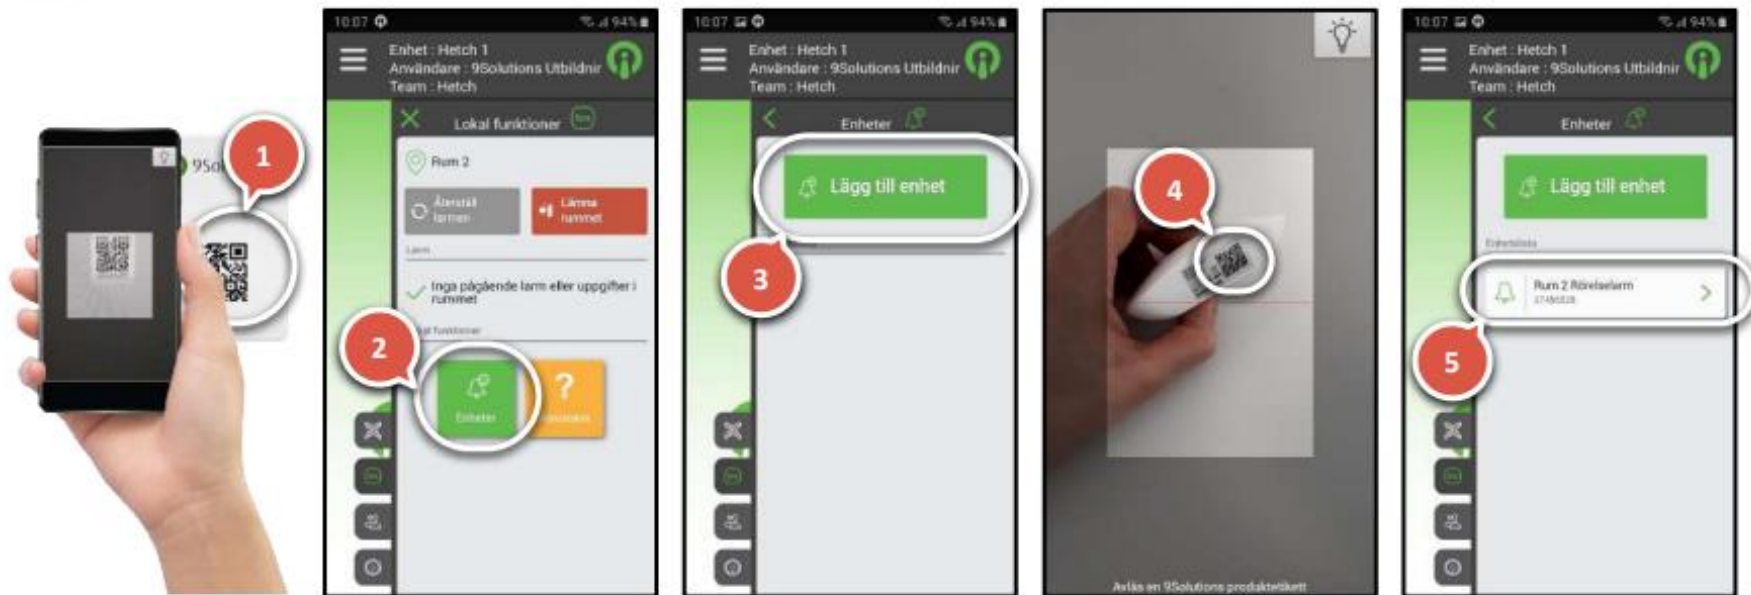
1

9Sol

10:07 94%

Enhet : Hetch 1
Användare : 9Solutions Utbildnir
Team : Hetch

Lokal funktioner

Rum 2

Återställ larmen

Lämna rummet

Larm

Inga pågående larm eller uppgifter i rummet

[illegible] funktioner

2

Enheter

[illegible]

10:07 94%

Enhet : Hetch 1
Användare : 9Solutions Utbildnir
Team : Hetch

Enheter

Lägg till enhet

3

4

Avläs en 9Solutions produktetikett

10:07 94%

Enhet : Hetch 1
Användare : 9Solutions Utbildnir
Team : Hetch

Enheter

Lägg till enhet

Enhetslista

Rum 2 Rörelselarm
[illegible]

5